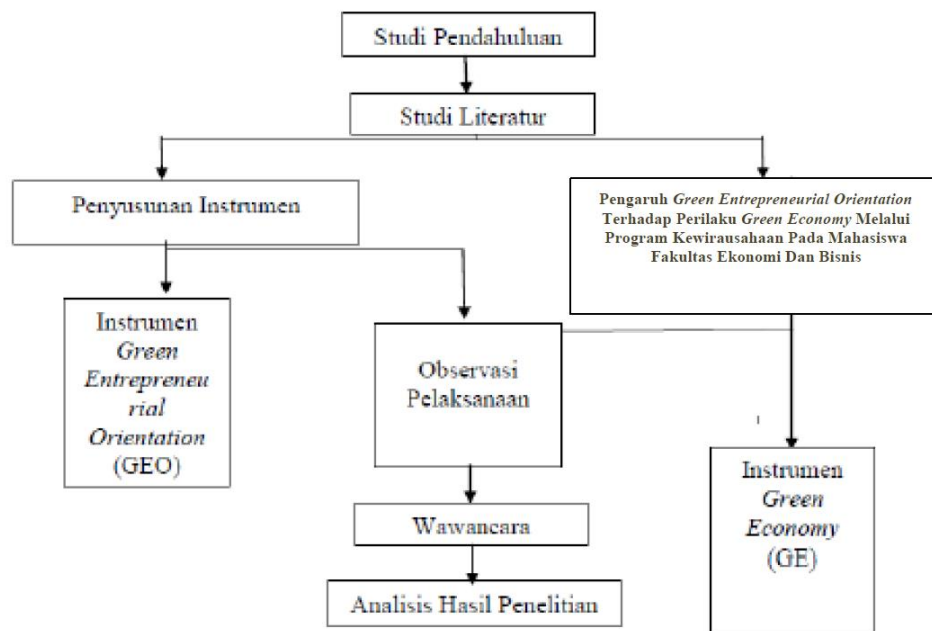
Studi Pendahuluan

Studi Literatur

Penyusunan Instrumen

Pengaruh *Green Entrepreneurial Orientation* Terhadap Perilaku *Green Economy* Melalui Program Kewirausahaan Pada Mahasiswa Fakultas Ekonomi Dan Bisnis

Instrumen *Green Entrepreneurial Orientation* (GEO)

Observasi Pelaksanaan

Instrumen *Green Economy* (GE)

Wawancara

Analisis Hasil Penelitian